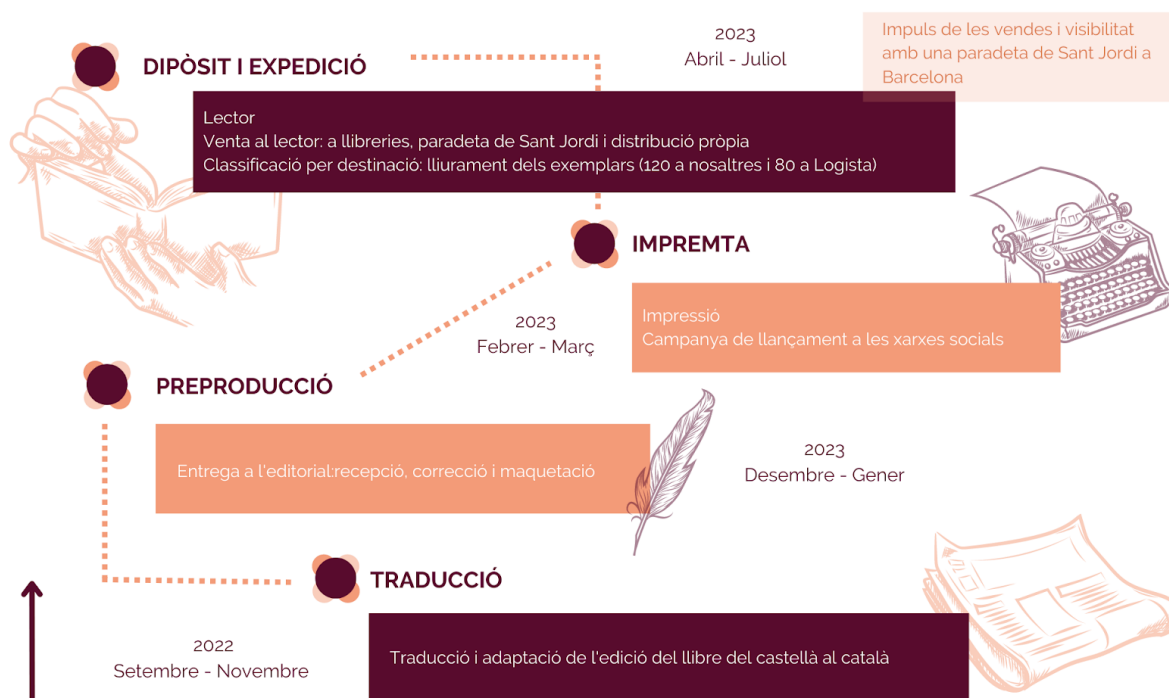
DIPÒSIT I EXPEDICIÓ

2023
Abril - Juliol

Impuls de les vendes i visibilitat amb una paradeta de Sant Jordi a Barcelona

Lector
Venta al lector: a llibreries, paradeta de Sant Jordi i distribució pròpia
Classificació per destinació: lliurament dels exemplars (120 a nosaltres i 80 a Logista)

IMPREMTA

2023
Febrer - Març

Impressió
Campanya de llançament a les xarxes socials

PREPRODUCCIÓ

Entrega a l'editorial:recepció, correcció i maquetació

2023
Desembre - Gener

TRADUCCIÓ

2022
Setembre - Novembre

Traducció i adaptació de l'edició del llibre del castellà al català